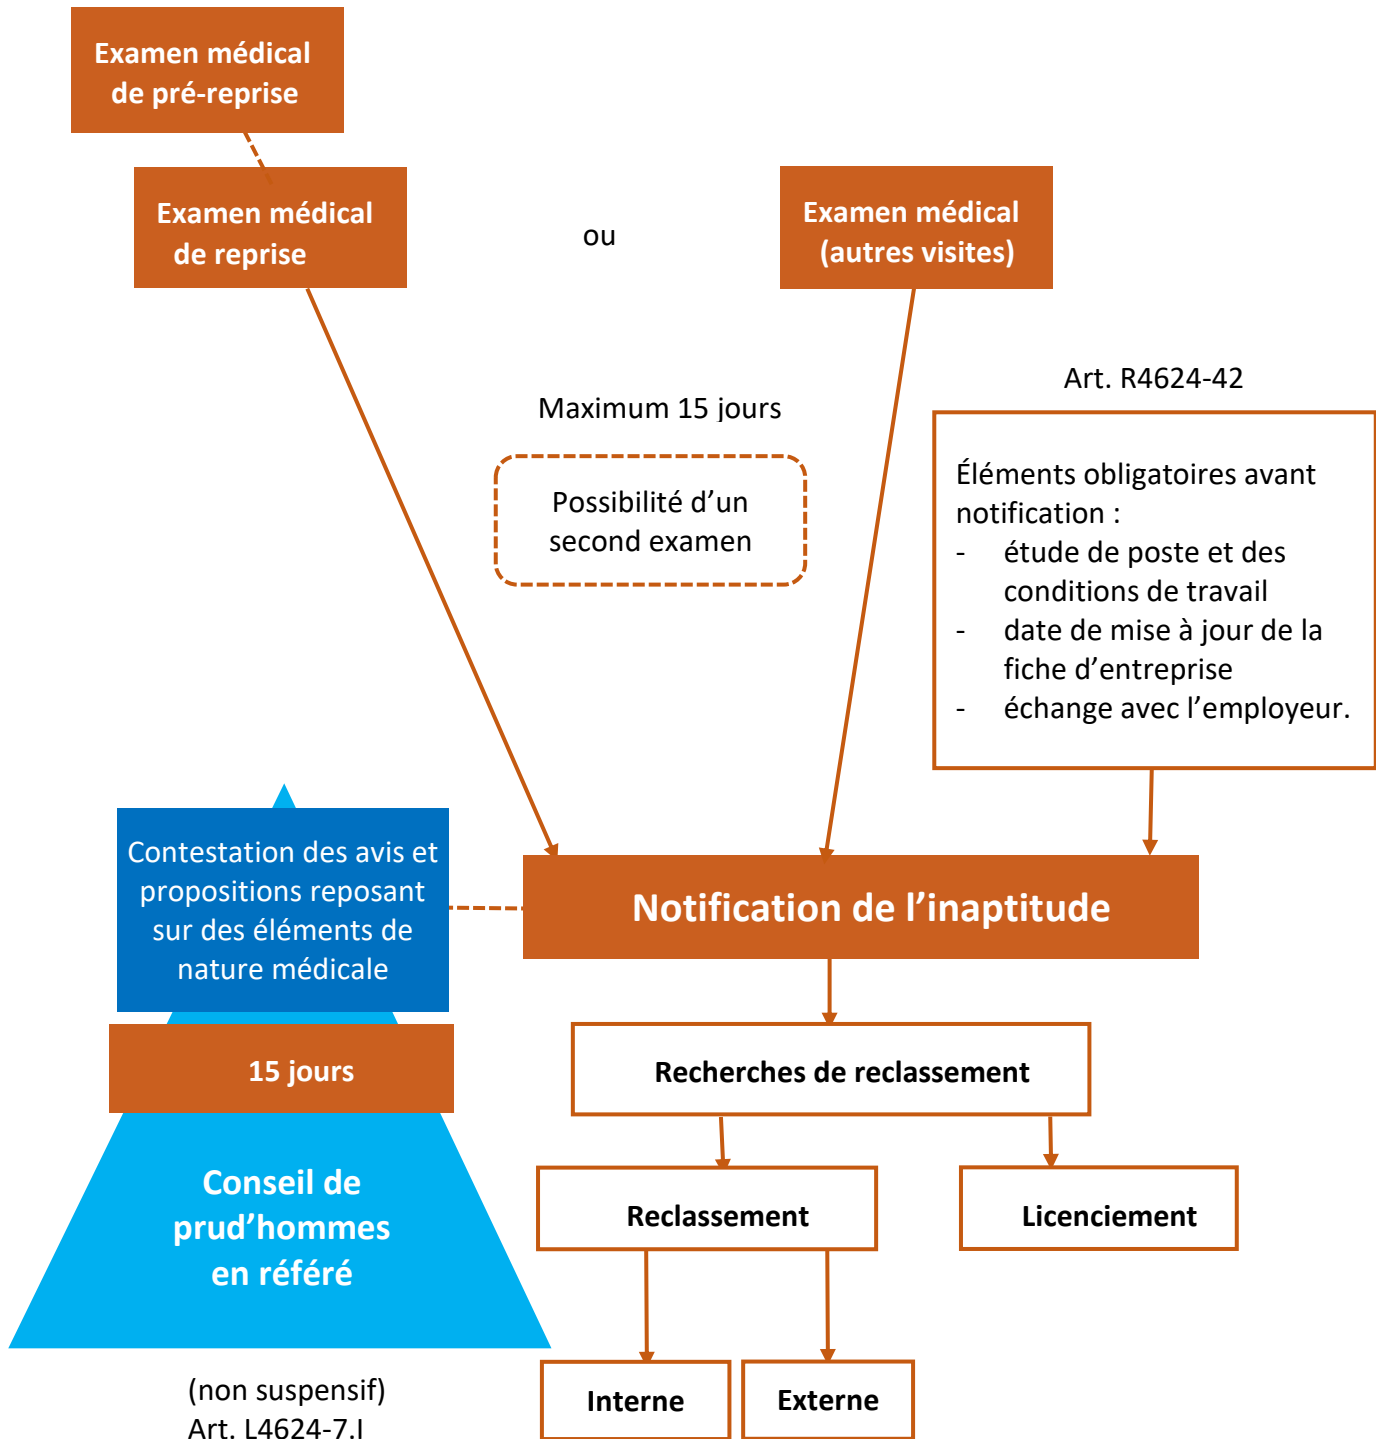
Examen médical de pré-reprise

Examen médical de reprise

ou

Examen médical (autres visites)

Art. R4624-42

Maximum 15 jours

Possibilité d'un second examen

Éléments obligatoires avant notification :
- étude de poste et des conditions de travail
- date de mise à jour de la fiche d'entreprise
- échange avec l'employeur.

Contestation des avis et propositions reposant sur des éléments de nature médicale

Notification de l'inaptitude

15 jours

Conseil de prud'hommes en référé

Recherches de reclassement

Reclassement

Licenciement

Interne

Externe

(non suspensif)
Art. L4624-7.I